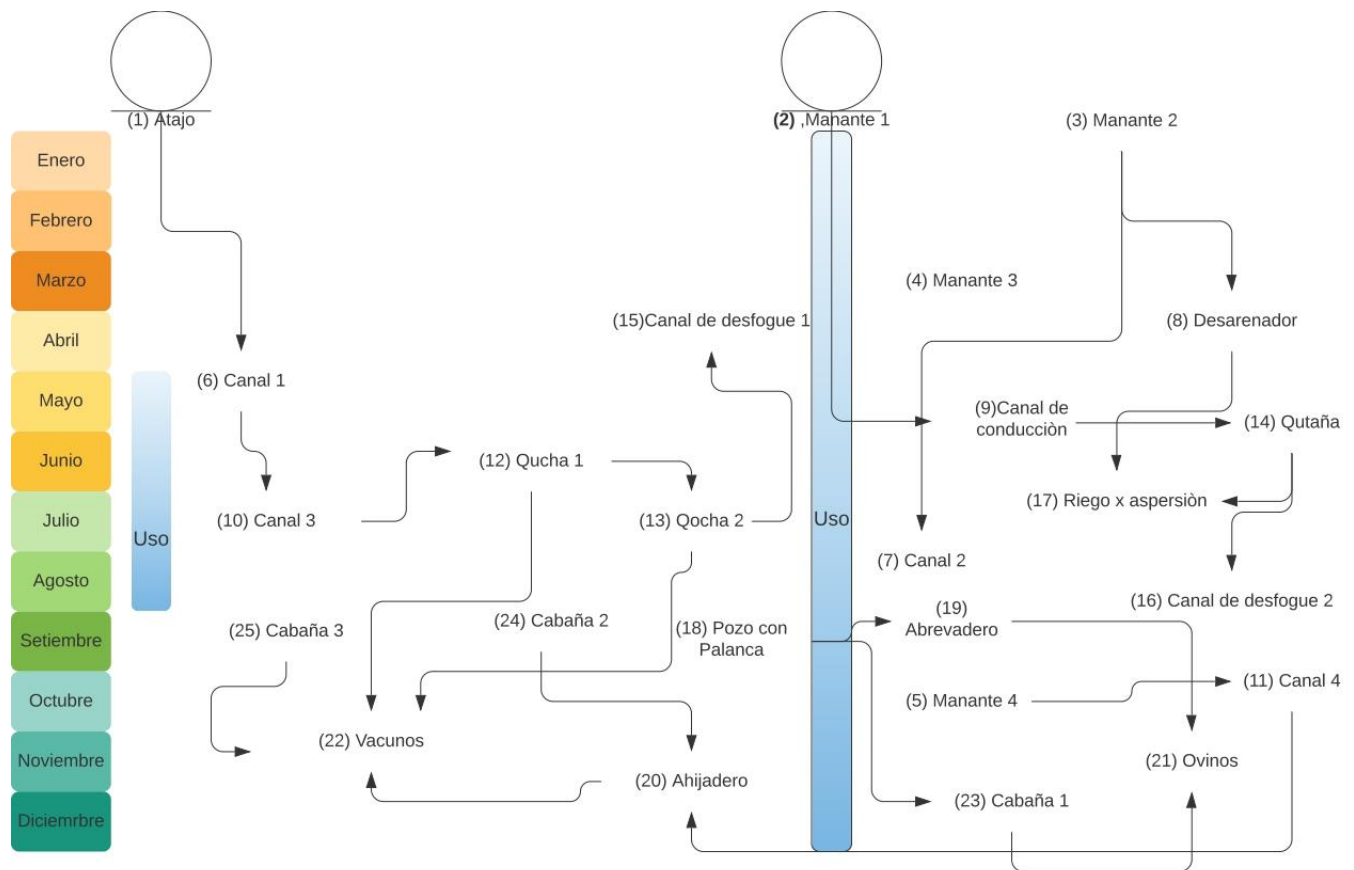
Enero
Febrero
Marzo
Abril
Mayo
Junio
Julio
Agosto
Setiembre
Octubre
Noviembre
Diciemrbre

Uso

(1) Atajo

(2) ,Manante 1

(3) Manante 2

(4) Manante 3

(15)Canal de desfogue 1

(8) Desarenador

(6) Canal 1

(9)Canal de conducciòn

(14) Qutaña

(12) Qucha 1

(10) Canal 3

(13) Qocha 2

Uso

(17) Riego x aspersiòn

(7) Canal 2

(16) Canal de desfogue 2

(25) Cabaña 3

(24) Cabaña 2

(18) Pozo con Palanca

(19) Abrevadero

(5) Manante 4

(11) Canal 4

(22) Vacunos

(21) Ovinos

(20) Ahijadero

(23) Cabaña 1